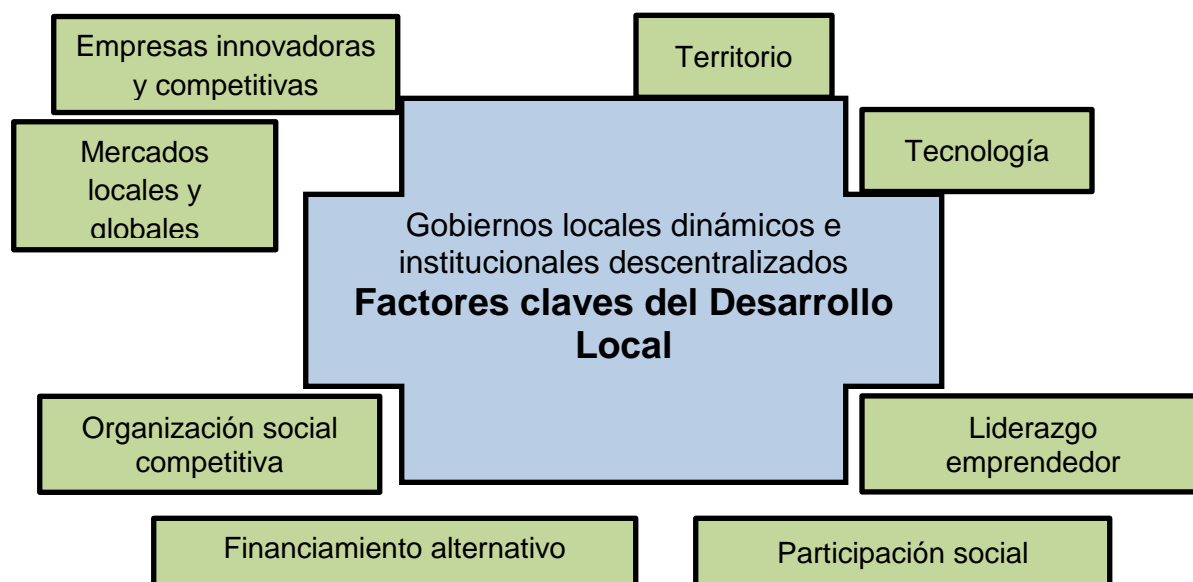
Empresas innovadoras y competitivas

Territorio

Mercados locales y globales

Tecnología

Gobiernos locales dinámicos e institucionales descentralizados

**Factores claves del Desarrollo Local**

Organización social competitiva

Liderazgo emprendedor

Financiamiento alternativo

Participación social